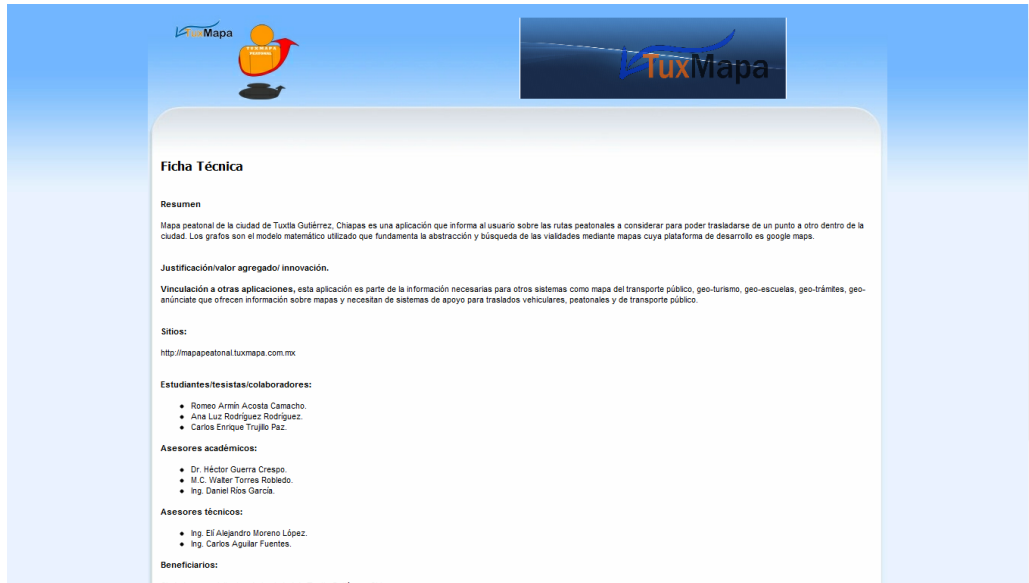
TuxMapa

TuxMapa

Ficha Técnica

Resumen

Mapa peatonal de la ciudad de Tuxtla Gutiérrez, Chiapas es una aplicación que informa al usuario sobre las rutas peatonales a considerar para poder trasladarse de un punto a otro dentro de la ciudad. Los grafos son el modelo matemático utilizado que fundamenta la abstracción y búsqueda de las vialidades mediante mapas cuya plataforma de desarrollo es google maps.

Justificación/valor agregado/ innovación.

Vinculación a otras aplicaciones, esta aplicación es parte de la información necesarias para otros sistemas como mapa del transporte público, geo-turismo, geo-escuelas, geo-trámites, geo-anúnciate que ofrecen información sobre mapas y necesitan de sistemas de apoyo para traslados vehiculares, peatonales y de transporte público.

Sitios:

http://mapapeatonal.tuxmapa.com.mx

Estudiantes/tesistas/colaboradores:

- Romeo Armín Acosta Camacho.
- Ana Luz Rodríguez Rodríguez.
- Carlos Enrique Trujillo Paz.

Asesores académicos:

- Dr. Héctor Guerra Crespo.
- M.C. Walter Torres Robledo.
- Ing. Daniel Ríos García.

Asesores técnicos:

- Ing. Elí Alejandro Moreno López.
- Ing. Carlos Aguilar Fuentes.

Beneficiarios: